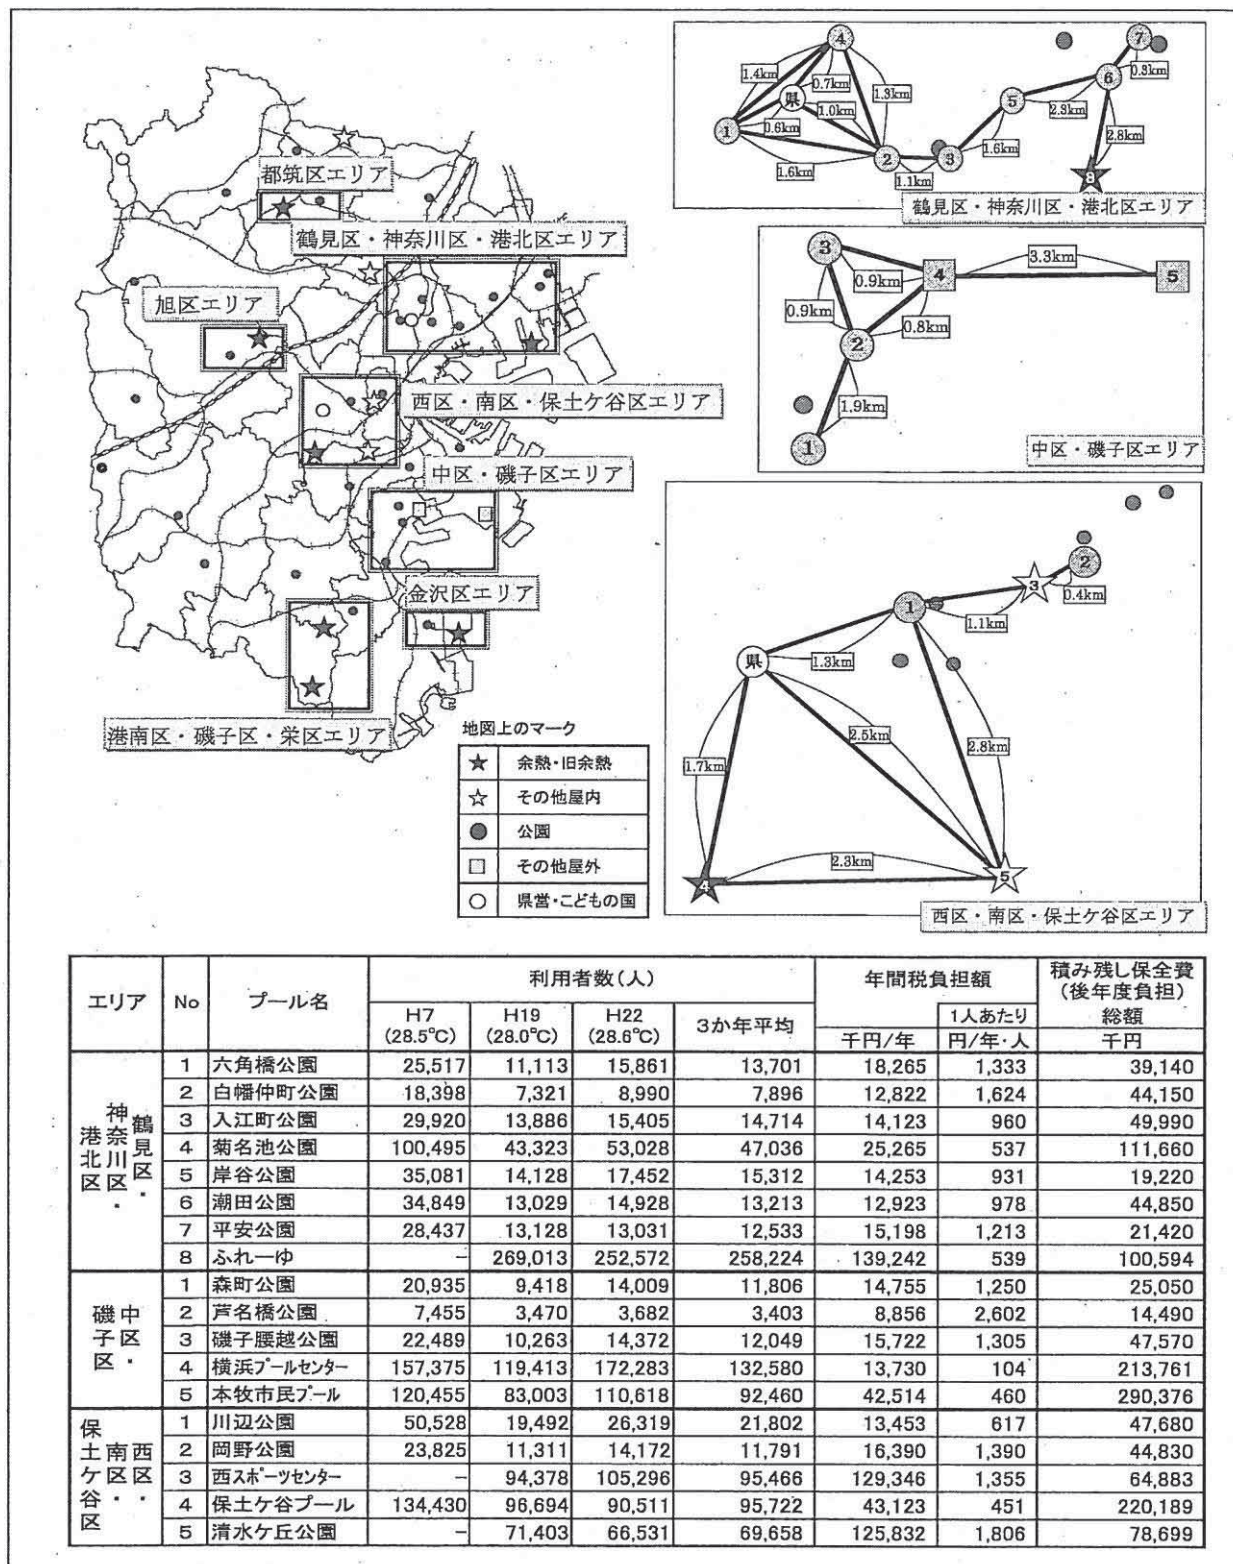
都筑区エリア
鶴見区・神奈川区・港北区エリア
旭区エリア
西区・南区・保土ケ谷区エリア
中区・磯子区エリア
金沢区エリア
港南区・磯子区・栄区エリア

地図上のマーク
★ 余熱・旧余熱
☆ その他屋内
● 公園
□ その他屋外
○ 県営・こどもの国

4 1.4km 0.7km 県 1.0km 1.3km 1 0.6km 2 3 1.6km 1.1km 5 1.6km 2.9km 6 7 0.8km 2.8km 8
鶴見区・神奈川区・港北区エリア

3 0.9km 4 3.3km 5 0.9km 0.8km 2 1.9km 1
中区・磯子区エリア

2 3 0.4km 1 1.1km 県 1.3km 2.5km 2.8km 1.7km 2.3km 4 5
西区・南区・保土ケ谷区エリア

| エリア | No | プール名 | 利用者数(人) H7 (28.5℃) | H19 (28.0℃) | H22 (28.6℃) | 3か年平均 | 年間税負担額 千円/年 | 1人あたり 円/年・人 | 積み残し保全費(後年度負担) 総額 千円 |
|---|---|---|---|---|---|---|---|---|---|
| 鶴見区・神奈川区・港北区 | 1 | 六角橋公園 | 25,517 | 11,113 | 15,861 | 13,701 | 18,265 | 1,333 | 39,140 |
| | 2 | 白幡仲町公園 | 18,398 | 7,321 | 8,990 | 7,896 | 12,822 | 1,624 | 44,150 |
| | 3 | 入江町公園 | 29,920 | 13,886 | 15,405 | 14,714 | 14,123 | 960 | 49,990 |
| | 4 | 菊名池公園 | 100,495 | 43,323 | 53,028 | 47,036 | 25,265 | 537 | 111,660 |
| | 5 | 岸谷公園 | 35,081 | 14,128 | 17,452 | 15,312 | 14,253 | 931 | 19,220 |
| | 6 | 潮田公園 | 34,849 | 13,029 | 14,928 | 13,213 | 12,923 | 978 | 44,850 |
| | 7 | 平安公園 | 28,437 | 13,128 | 13,031 | 12,533 | 15,198 | 1,213 | 21,420 |
| | 8 | ふれーゆ | – | 269,013 | 252,572 | 258,224 | 139,242 | 539 | 100,594 |
| 中区・磯子区 | 1 | 森町公園 | 20,935 | 9,418 | 14,009 | 11,806 | 14,755 | 1,250 | 25,050 |
| | 2 | 芦名橋公園 | 7,455 | 3,470 | 3,682 | 3,403 | 8,856 | 2,602 | 14,490 |
| | 3 | 磯子腰越公園 | 22,489 | 10,263 | 14,372 | 12,049 | 15,722 | 1,305 | 47,570 |
| | 4 | 横浜プールセンター | 157,375 | 119,413 | 172,283 | 132,580 | 13,730 | 104 | 213,761 |
| | 5 | 本牧市民プール | 120,455 | 83,003 | 110,618 | 92,460 | 42,514 | 460 | 290,376 |
| 西区・南区・保土ケ谷区 | 1 | 川辺公園 | 50,528 | 19,492 | 26,319 | 21,802 | 13,453 | 617 | 47,680 |
| | 2 | 岡野公園 | 23,825 | 11,311 | 14,172 | 11,791 | 16,390 | 1,390 | 44,830 |
| | 3 | 西スポーツセンター | – | 94,378 | 105,296 | 95,466 | 129,346 | 1,355 | 64,883 |
| | 4 | 保土ケ谷プール | 134,430 | 96,694 | 90,511 | 95,722 | 43,123 | 451 | 220,189 |
| | 5 | 清水ケ丘公園 | – | 71,403 | 66,531 | 69,658 | 125,832 | 1,806 | 78,699 |